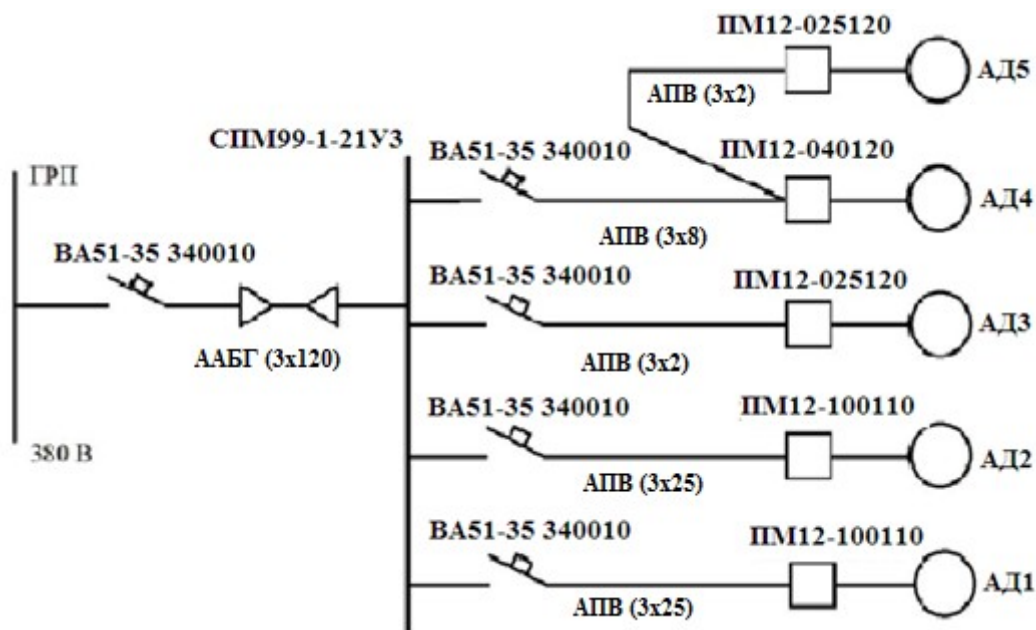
ПМ12-025120
АД5
АПВ (3x2)
СПМ99-1-21У3
ВА51-35 340010
ПМ12-040120
ГРП
АД4
АПВ (3x8)
ВА51-35 340010
ВА51-35 340010
ПМ12-025120
АД3
ААБГ (3x120)
АПВ (3x2)
ВА51-35 340010
ПМ12-100110
380 В
АД2
АПВ (3x25)
ВА51-35 340010
ПМ12-100110
АД1
АПВ (3x25)